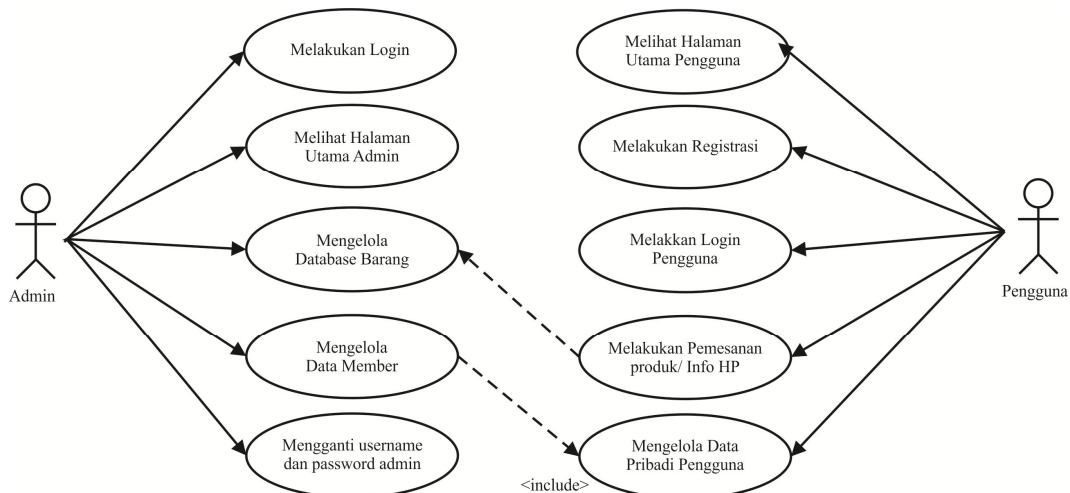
Admin

Melakukan Login

Melihat Halaman Utama Admin

Mengelola Database Barang

Mengelola Data Member

Mengganti username dan password admin

Melihat Halaman Utama Pengguna

Melakukan Registrasi

Melakkan Login Pengguna

Melakukan Pemesanan produk/ Info HP

Mengelola Data Pribadi Pengguna

<include>

Pengguna